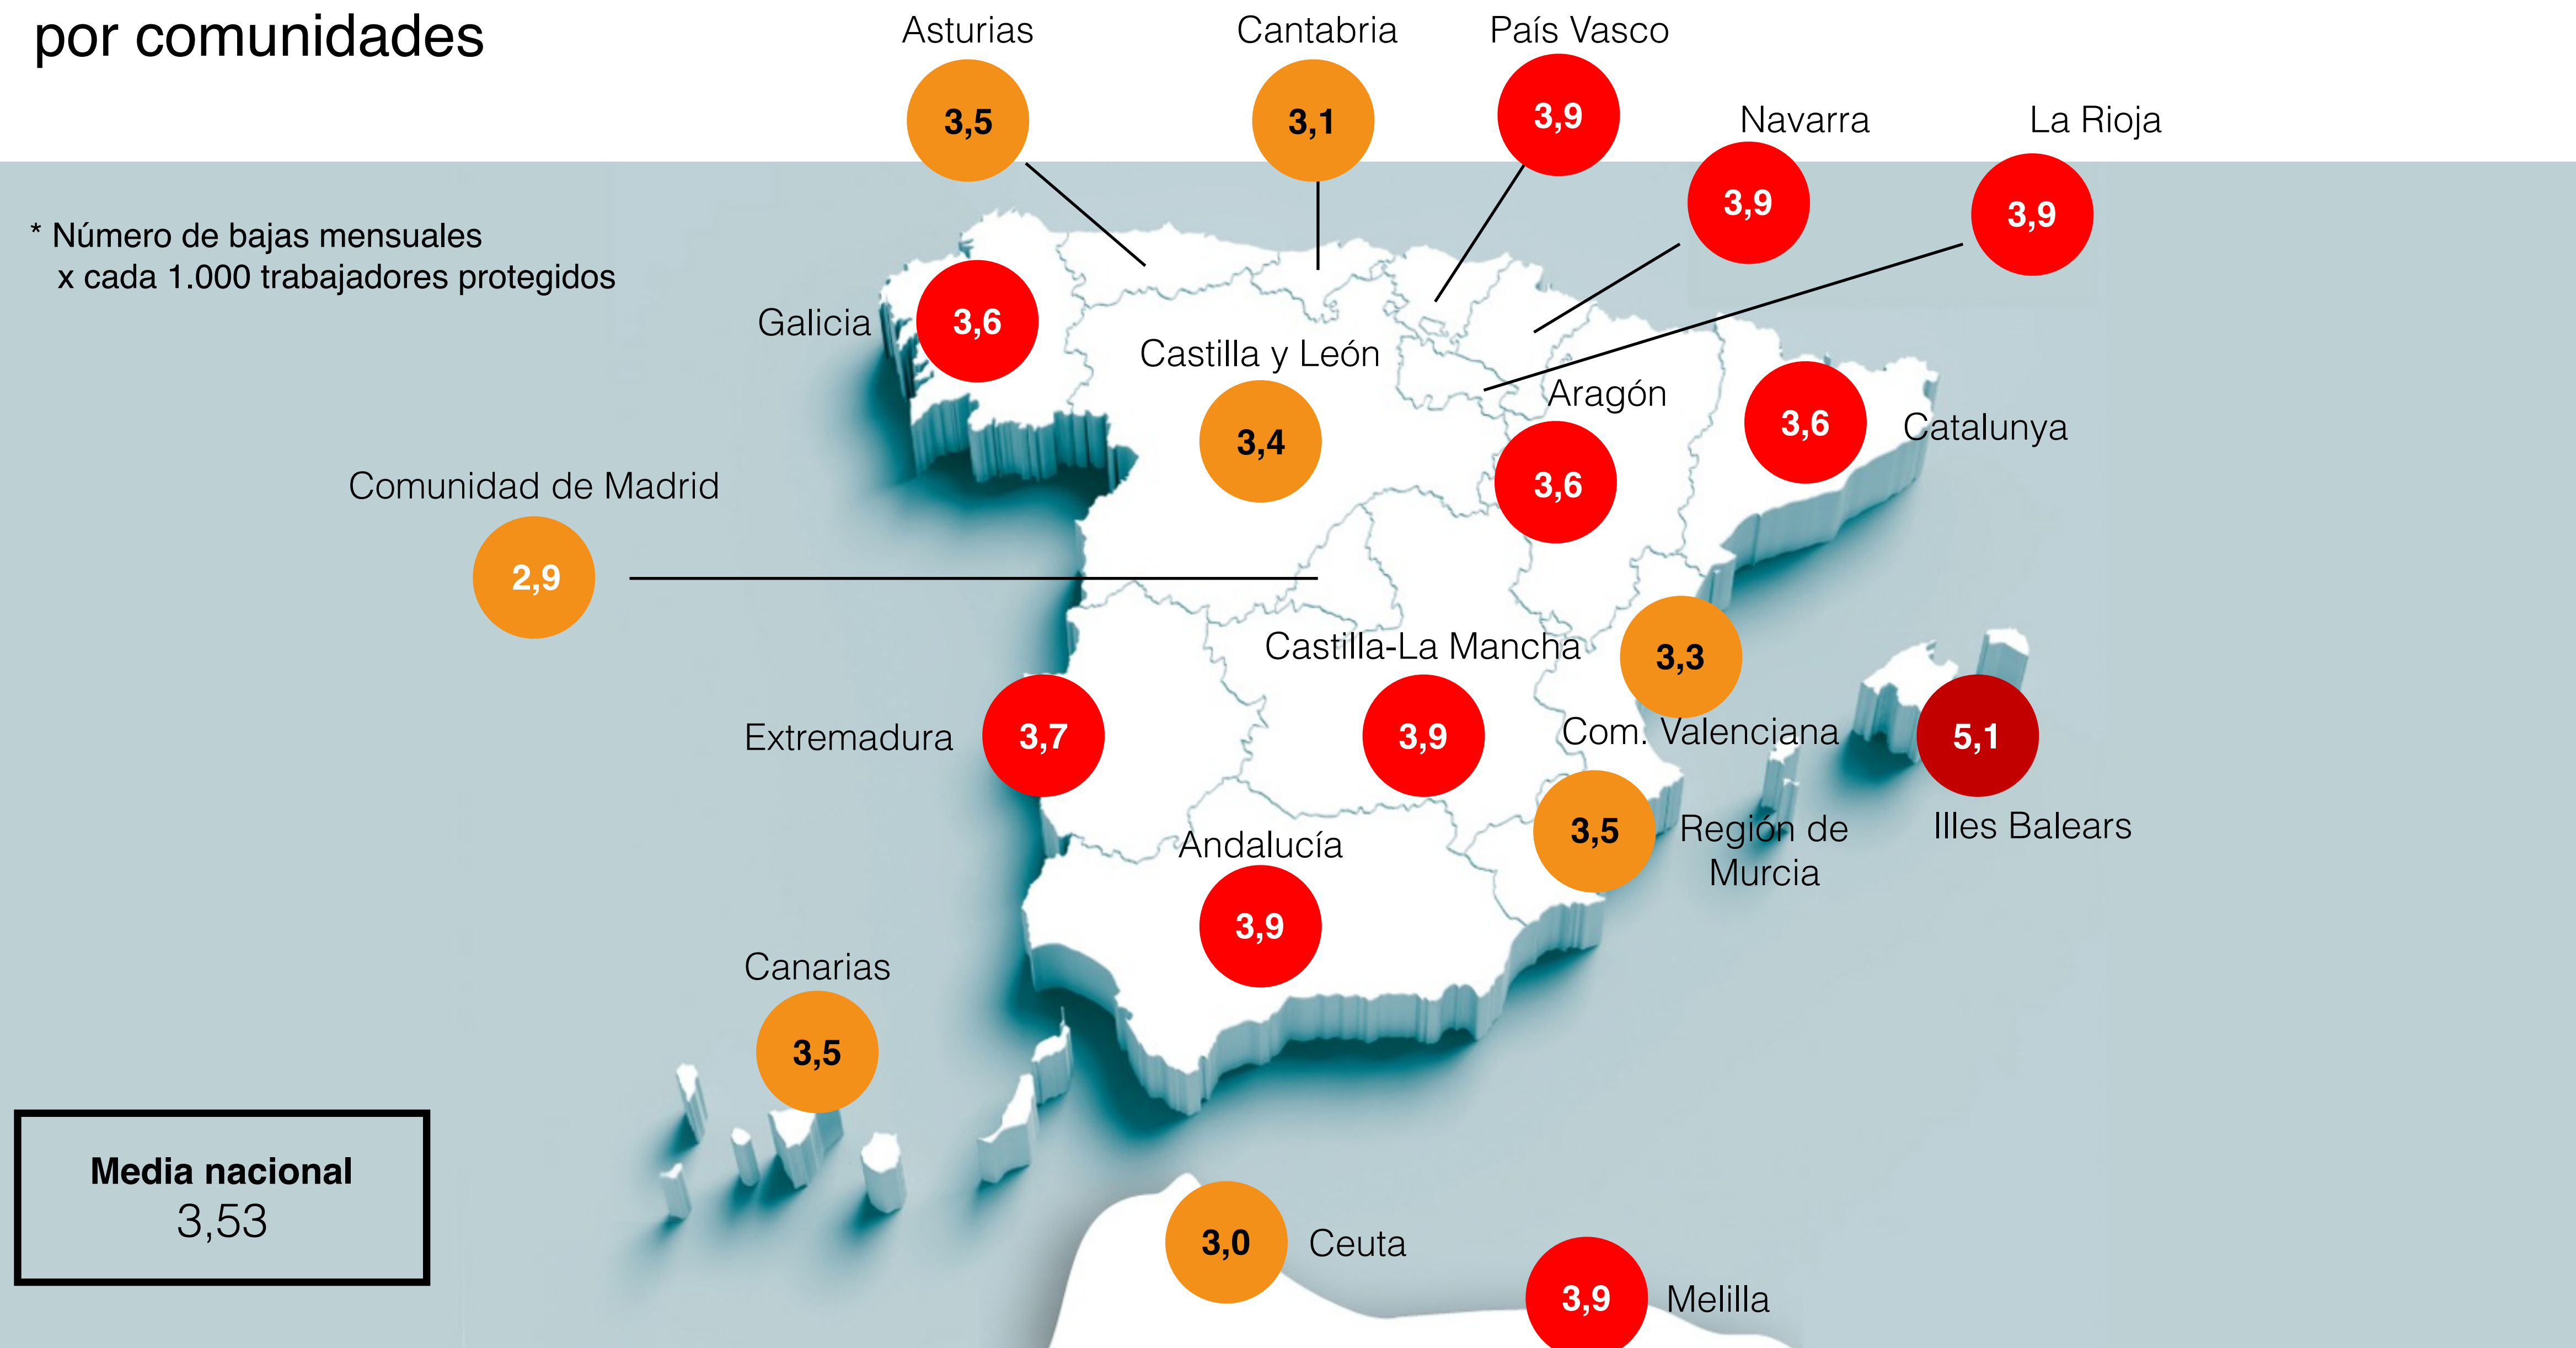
por comunidades

Asturias
3,5

Cantabria
3,1

País Vasco
3,9

Navarra
3,9

La Rioja
3,9

* Número de bajas mensuales x cada 1.000 trabajadores protegidos

Galicia
3,6

Castilla y León
3,4

Aragón
3,6

Catalunya
3,6

Comunidad de Madrid
2,9

Castilla-La Mancha
3,3

Com. Valenciana

Extremadura
3,7

3,9

5,1

Illes Balears

3,5
Región de Murcia

Andalucía
3,9

Canarias
3,5

Media nacional
3,53

3,0
Ceuta

3,9
Melilla